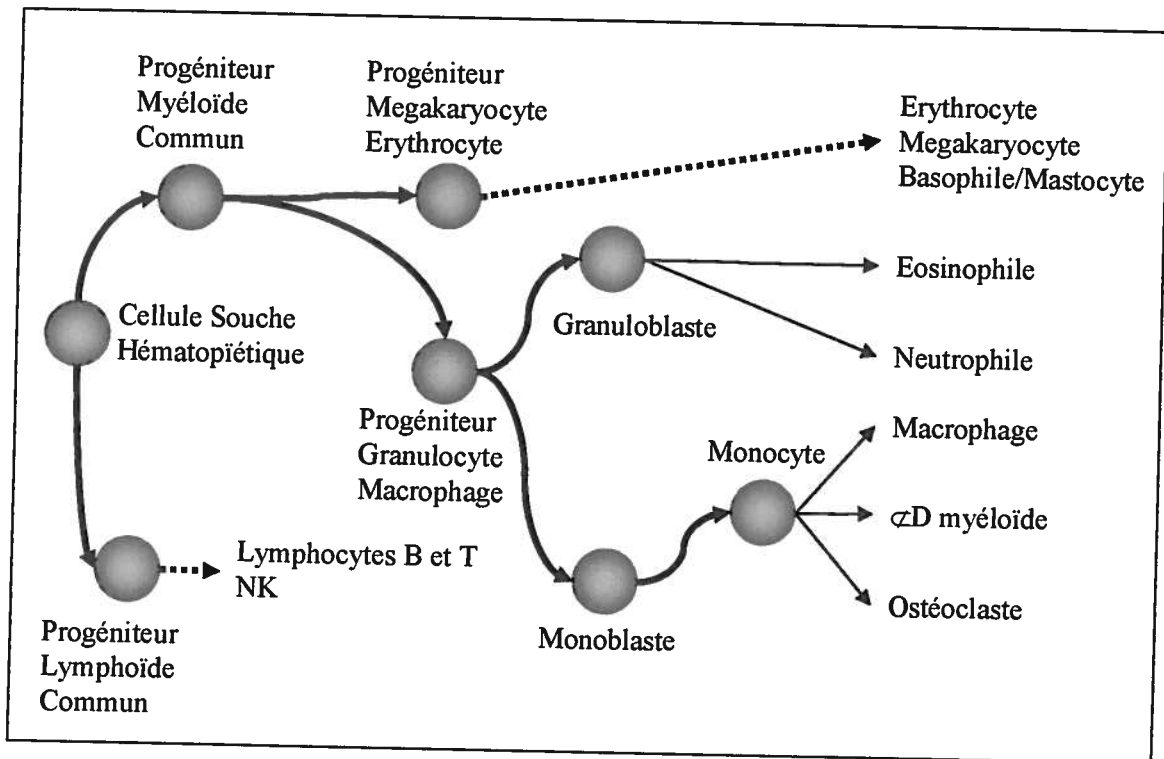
Progéniteur
Myéloïde
Commun

Progéniteur
Megakaryocyte
Erythrocyte

Erythrocyte
Megakaryocyte
Basophile/Mastocyte

Cellule Souche
Hématopïétique

Granuloblaste

Eosinophile

Neutrophile

Progéniteur
Granulocyte
Macrophage

Monocyte

Macrophage

$\not\subset$D myéloïde

Ostéoclaste

Lymphocytes B et T
NK

Monoblaste

Progéniteur
Lymphoïde
Commun